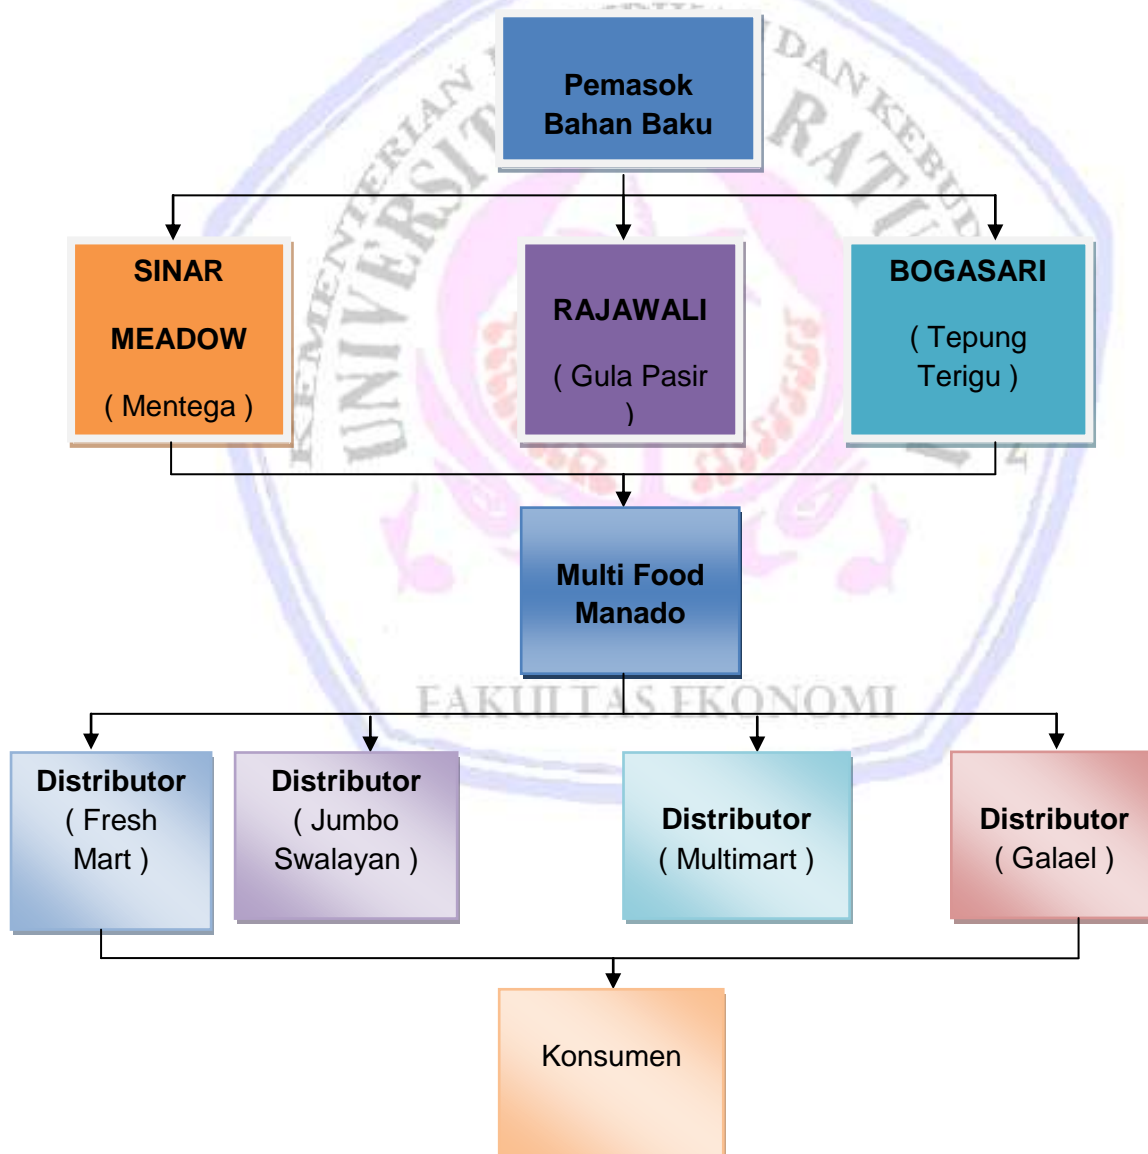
Pemasok Bahan Baku

SINAR

MEADOW

( Mentega )

RAJAWALI

( Gula Pasir )

BOGASARI

( Tepung Terigu )

Multi Food Manado

Distributor ( Fresh Mart )

Distributor ( Jumbo Swalayan )

Distributor ( Multimart )

Distributor ( Galael )

Konsumen

KEMENTERIAN UNIVERSITAS DAN KEBUD RATU

FAKULTAS EKONOMI